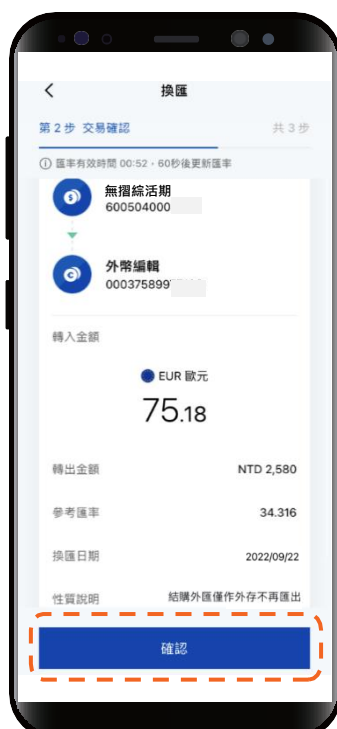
換匯

第 2 步 交易確認

共 3 步

ⓘ 匯率有效時間 00:52，60秒後更新匯率

無摺綜活期
600504000

外幣編輯
000375899

轉入金額

EUR 歐元

75.18

轉出金額 NTD 2,580

參考匯率 34.316

換匯日期 2022/09/22

性質說明 結購外匯僅作外存不再匯出

確認